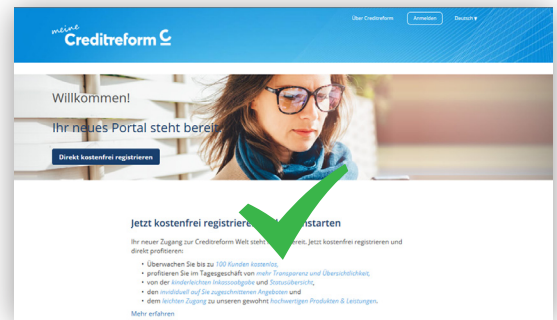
meine Creditreform

Über Creditreform Anmelden Deutsch ▾

Willkommen!

Ihr neues Portal steht bereit

Direkt kostenfrei registrieren

Jetzt kostenfrei registrieren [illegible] starten

Ihr neuer Zugang zur Creditreform Welt steht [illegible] bereit. Jetzt kostenfrei registrieren und direkt profitieren:

- Überwachen Sie bis zu 100 Kunden kostenlos,
- profitieren Sie im Tagesgeschäft von mehr Transparenz und Übersichtlichkeit,
- von der kinderleichten Inkassoabgabe und Statusübersicht,
- den individuell auf Sie zugeschnittenen Angeboten und
- dem leichten Zugang zu unseren gewohnt hochwertigen Produkten & Leistungen.

Mehr erfahren